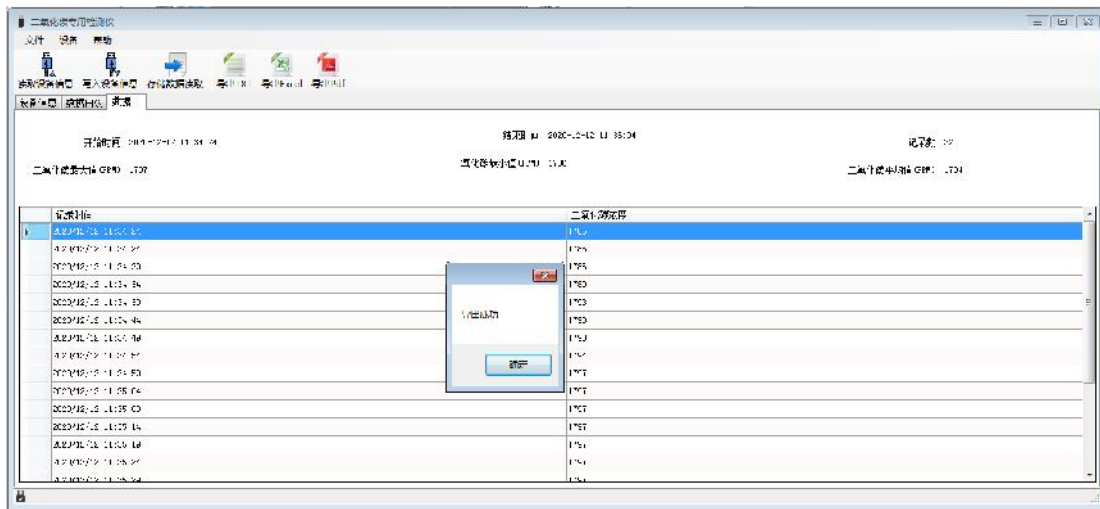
二氧化碳专用检测仪

文件 设备 帮助

读取设备信息 写入设备信息 存储数据读取 导出 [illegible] 导出Excel 导出PDF

设备信息 数据曲线 数据

开始时间 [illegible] 结束时间 2020-12-12 11:35:04 记录数 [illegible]

二氧化碳最大值 (PPM) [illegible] 二氧化碳平均值 (PPM) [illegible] 二氧化碳最小值 (PPM) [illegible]

| | 记录时间 | 二氧化碳浓度 |
|---|---|---|
| | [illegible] | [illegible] |
| | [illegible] | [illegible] |
| | 2020/12/12 11:34:30 | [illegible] |
| | 2020/12/12 11:34:34 | 1760 |
| | 2020/12/12 11:34:39 | 1760 |
| | 2020/12/12 11:34:44 | 1760 |
| | 2020/12/12 11:34:49 | 1760 |
| | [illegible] | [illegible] |
| | 2020/12/12 11:34:59 | 1757 |
| | 2020/12/12 11:35:04 | 1757 |
| | 2020/12/12 11:35:09 | 1757 |
| | 2020/12/12 11:35:14 | 1757 |
| | 2020/12/12 11:35:19 | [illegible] |
| | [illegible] | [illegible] |
| | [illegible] | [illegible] |

保存成功

确定